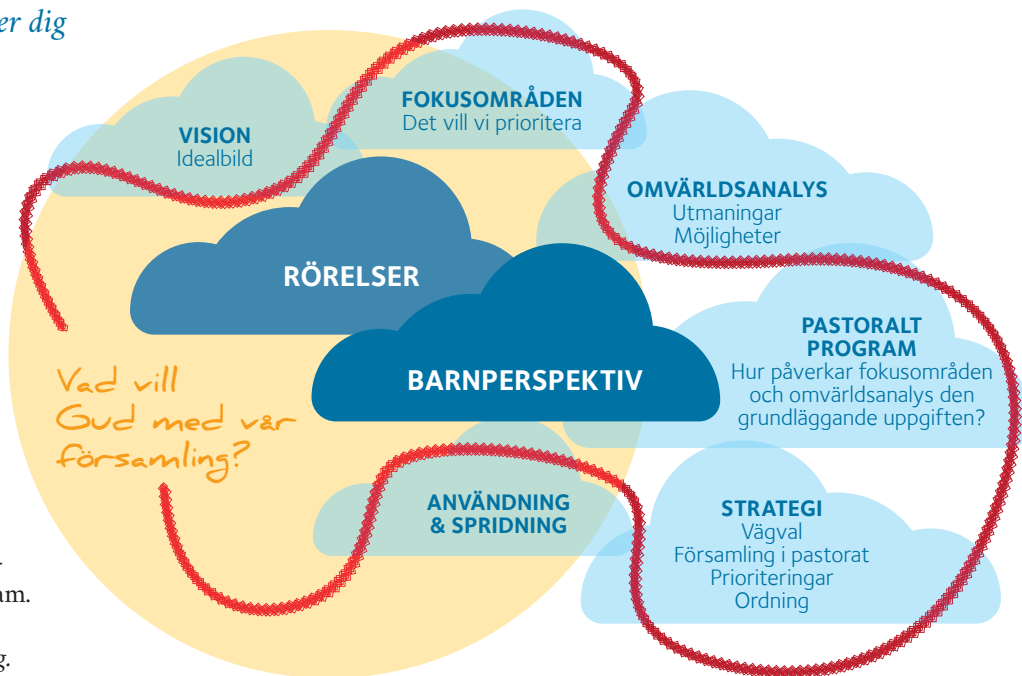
er dig

VISION
Idealbild

FOKUSOMRÅDEN
Det vill vi prioritera

OMVÄRLDSANALYS
Utmaningar
Möjligheter

RÖRELSER

BARNPERSPEKTIV

PASTORALT PROGRAM
Hur påverkar fokusområden och omvärldsanalys den grundläggande uppgiften?

Vad vill Gud med vår församling?

ANVÄNDNING & SPRIDNING

STRATEGI
Vägval
Församling i pastorat
Prioriteringar
Ordning

am.

g.